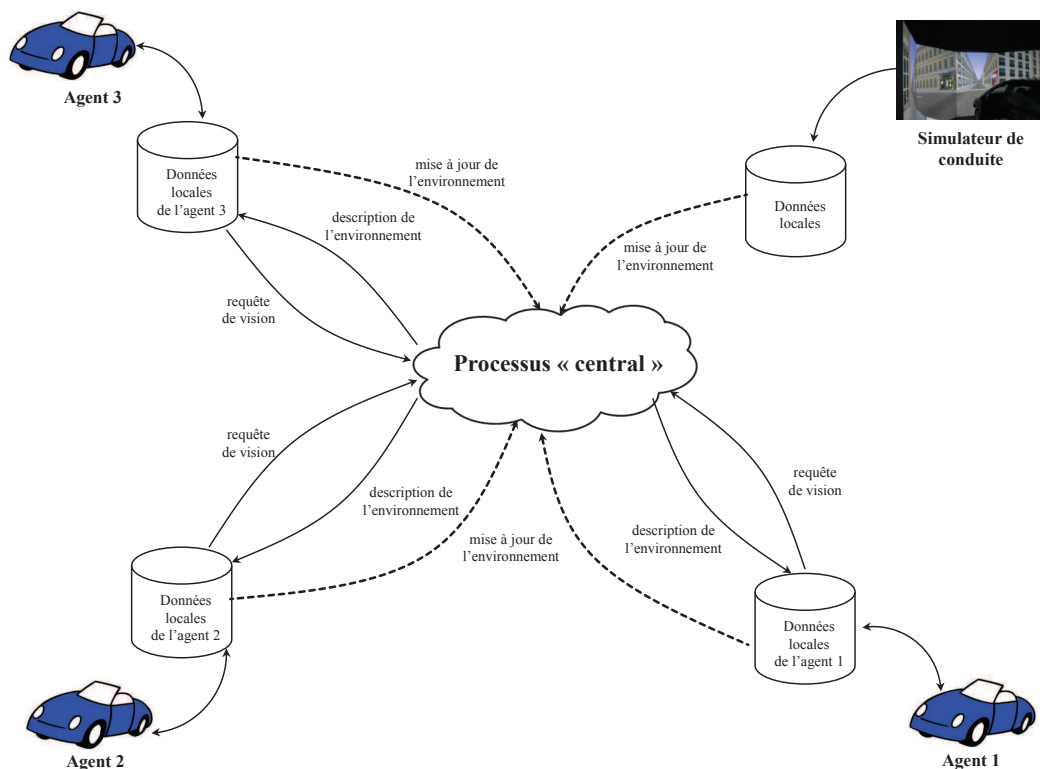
Agent 3

Simulateur de conduite

Données locales de l'agent 3

mise à jour de l'environnement

description de l'environnement

Données locales

mise à jour de l'environnement

requête de vision

Processus « central »

requête de vision

description de l'environnement

requête de vision

mise à jour de l'environnement

description de l'environnement

Données locales de l'agent 2

Données locales de l'agent 1

Agent 2

Agent 1